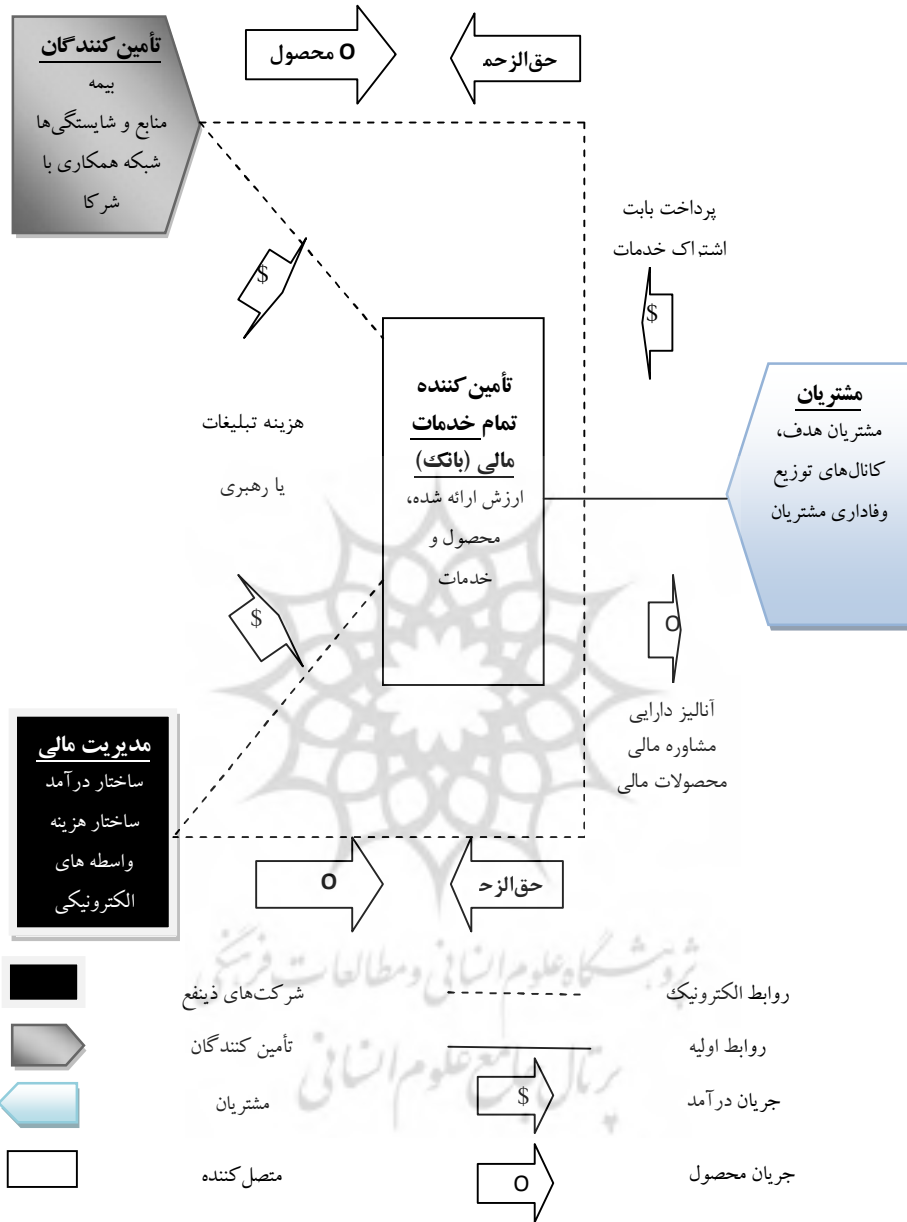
تأمین‌کنندگان
بیمه
منابع و شایستگی‌ها
شبکه همکاری با
شرکا

O محصول

حق‌الزحمه

پرداخت بابت
اشتراک خدمات

$

$

تأمین‌کننده
تمام خدمات
مالی (بانک)
ارزش ارائه شده،
محصول و
خدمات

مشتریان
مشتریان هدف،
کانال‌های توزیع
وفاداری مشتریان

هزینه تبلیغات

یا رهبری

$

$

O

آنالیز دارایی
مشاوره مالی
محصولات مالی

مدیریت مالی
ساختار درآمد
ساختار هزینه
واسطه های
الکترونیکی

O

حق‌الزحمه

شرکت‌های ذینفع

روابط الکترونیک

تأمین کنندگان

روابط اولیه

مشتریان

$

جریان درآمد

متصل‌کننده

O

جریان محصول

پژوهشگاه علوم انسانی و مطالعات فرهنگی
پرتال جامع علوم انسانی